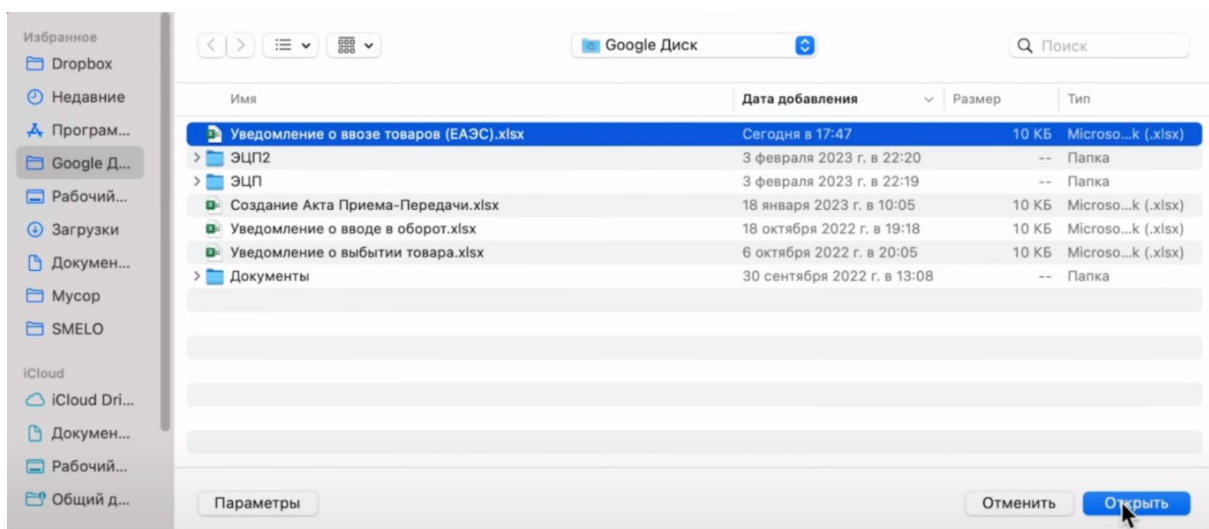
Избранное
Dropbox
Недавние
Програм...
Google Д...
Рабочий...
Загрузки
Докумен...
Мусор
SMELO
iCloud
iCloud Dri...
Докумен...
Рабочий...
Общий д...

Google Диск
Поиск

| Имя | Дата добавления | Размер | Тип |
|---|---|---|---|
| Уведомление о ввозе товаров (ЕАЭС).xlsx | Сегодня в 17:47 | 10 КБ | Microso...k (.xlsx) |
| ЭЦП2 | 3 февраля 2023 г. в 22:20 | -- | Папка |
| ЭЦП | 3 февраля 2023 г. в 22:19 | -- | Папка |
| Создание Акта Приема-Передачи.xlsx | 18 января 2023 г. в 10:05 | 10 КБ | Microso...k (.xlsx) |
| Уведомление о вводе в оборот.xlsx | 18 октября 2022 г. в 19:18 | 10 КБ | Microso...k (.xlsx) |
| Уведомление о выбытии товара.xlsx | 6 октября 2022 г. в 20:05 | 10 КБ | Microso...k (.xlsx) |
| Документы | 30 сентября 2022 г. в 13:08 | -- | Папка |

Параметры
Отменить
Открыть